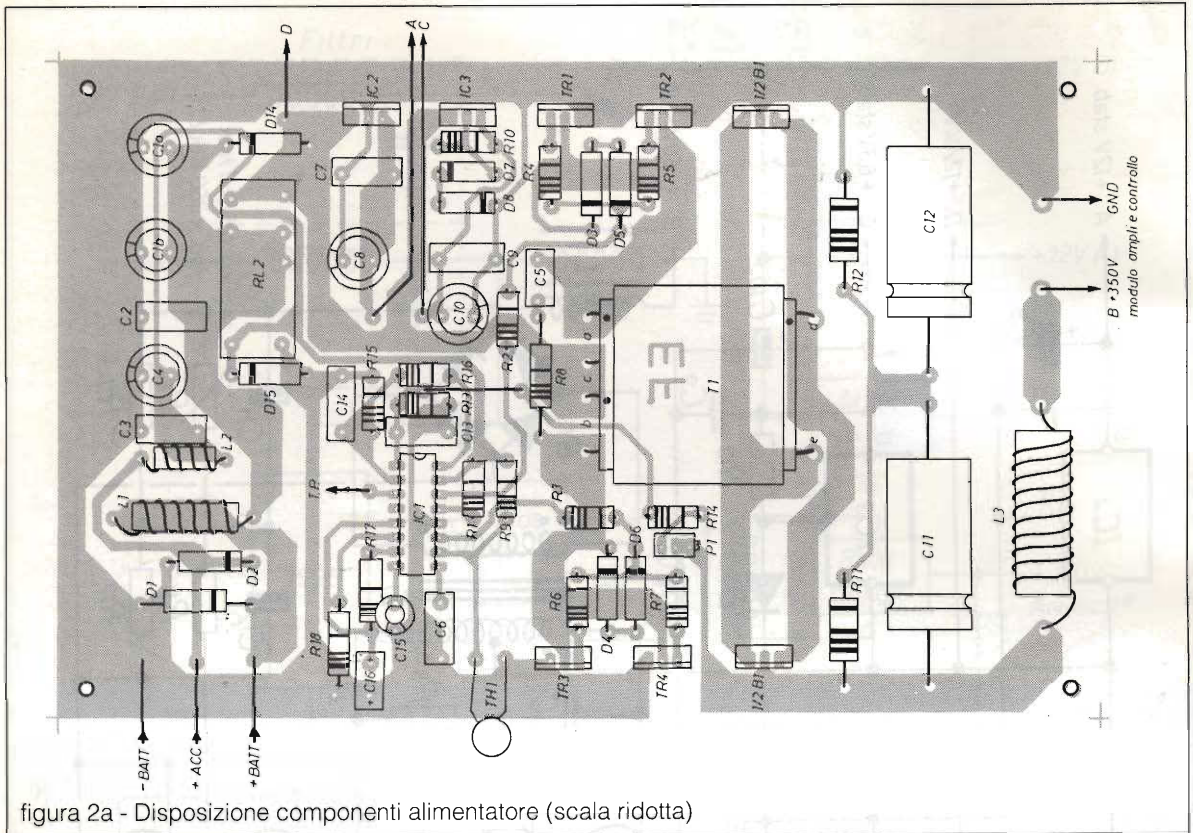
D
A
C
IC2
IC3
TR1
TR2
1/2 B1
D14
C1a
C7
D7 R10
D8
R4
R5
D3
D5
GND
modulo ampli e controllo
C1b
RL2
C8
C9
C5
R12
C12
B +350V
C2
C10
R21
R8
a
d
T1
C4
D15
R15
R16
c
C14
R13
C13
b
e
C3
L2
T.P.
IC1
L1
R1
R9
R3
R14
P1
R17
D6
D2
D1
R6
R7
D4
C11
L3
R11
R18
C15
C6
C16
TH1
TR3
TR4
1/2 B1
- BATT
+ ACC
+ BATT
figura 2a - Disposizione componenti alimentatore (scala ridotta)